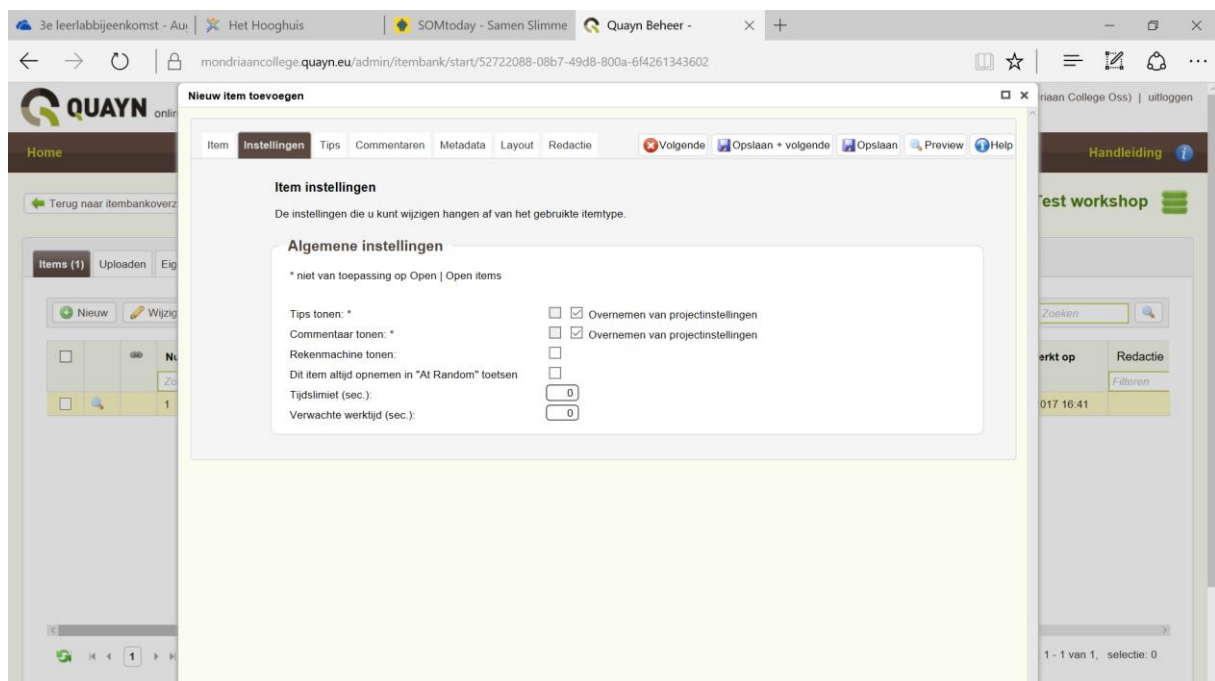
3e leerlabbijeenkomst - Au | Het Hooghuis | SOMtoday - Samen Slimme | Quayn Beheer - × +

mondriaancollege.quayn.eu/admin/itembank/start/52722088-08b7-49d8-800a-6f4261343602

QUAYN onli

Nieuw item toevoegen

riaan College Oss) | uitloggen

Home

Handleiding

Terug naar itembankoverz

Test workshop

Items (1) Uploaden Eig

Nieuw Wijzig

Nu

Zo

1

Zoeken

erkt op

Redactie

Filteren

017 16:41

1 - 1 van 1, selectie: 0

Item Instellingen Tips Commentaren Metadata Layout Redactie

Volgende Opslaan + volgende Opslaan Preview Help

Item instellingen

De instellingen die u kunt wijzigen hangen af van het gebruikte itemtype.

Algemene instellingen

* niet van toepassing op Open | Open items

Tips tonen: * Overnemen van projectinstellingen

Commentaar tonen: * Overnemen van projectinstellingen

Rekenmachine tonen:

Dit item altijd opnemen in "At Random" toetsen

Tijdslimiet (sec.): 0

Verwachte werktijd (sec.): 0